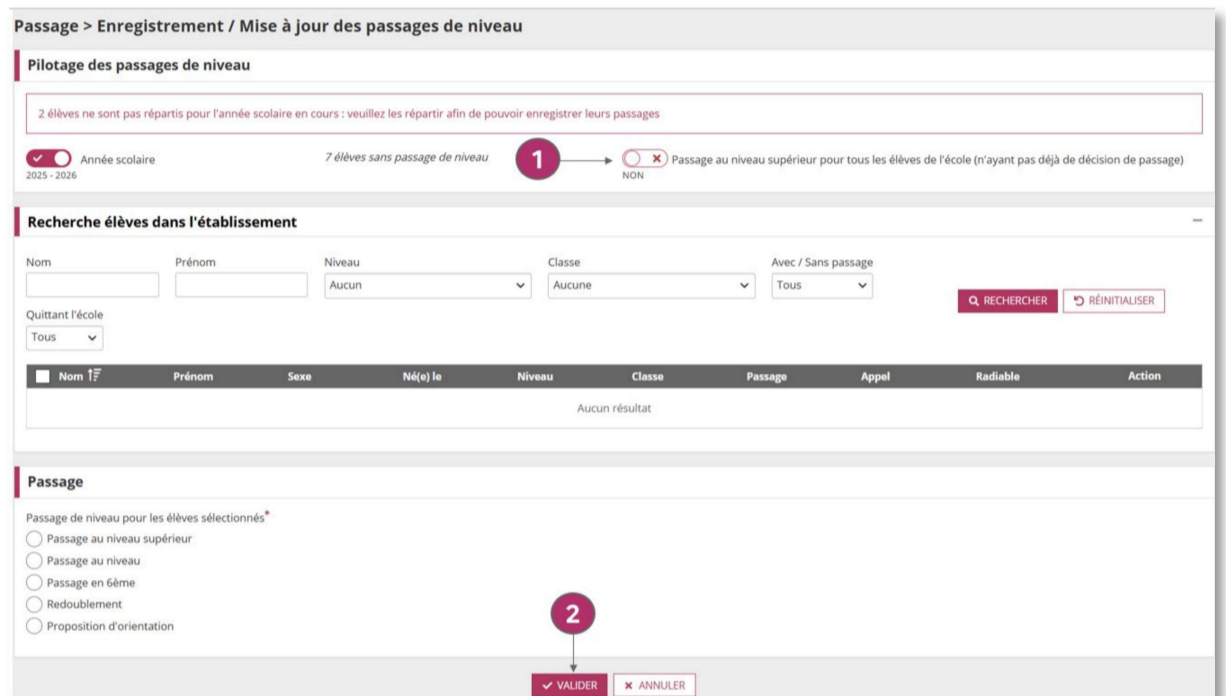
Passage > Enregistrement / Mise à jour des passages de niveau

Pilotage des passages de niveau

2 élèves ne sont pas répartis pour l'année scolaire en cours : veuillez les répartir afin de pouvoir enregistrer leurs passages

Année scolaire
2025 - 2026

7 élèves sans passage de niveau

1

Passage au niveau supérieur pour tous les élèves de l'école (n'ayant pas déjà de décision de passage)
NON

Recherche élèves dans l'établissement

Nom

Prénom

Niveau
Aucun

Classe
Aucune

Avec / Sans passage
Tous

RECHERCHER

RÉINITIALISER

Quittant l'école
Tous

| Nom | Prénom | Sexe | Né(e) le | Niveau | Classe | Passage | Appel | Radiable | Action |
|---|---|---|---|---|---|---|---|---|---|
| Aucun résultat | | | | | | | | | |

Passage

Passage de niveau pour les élèves sélectionnés*
Passage au niveau supérieur
Passage au niveau
Passage en 6ème
Redoublement
Proposition d'orientation

2

VALIDER
ANNULER